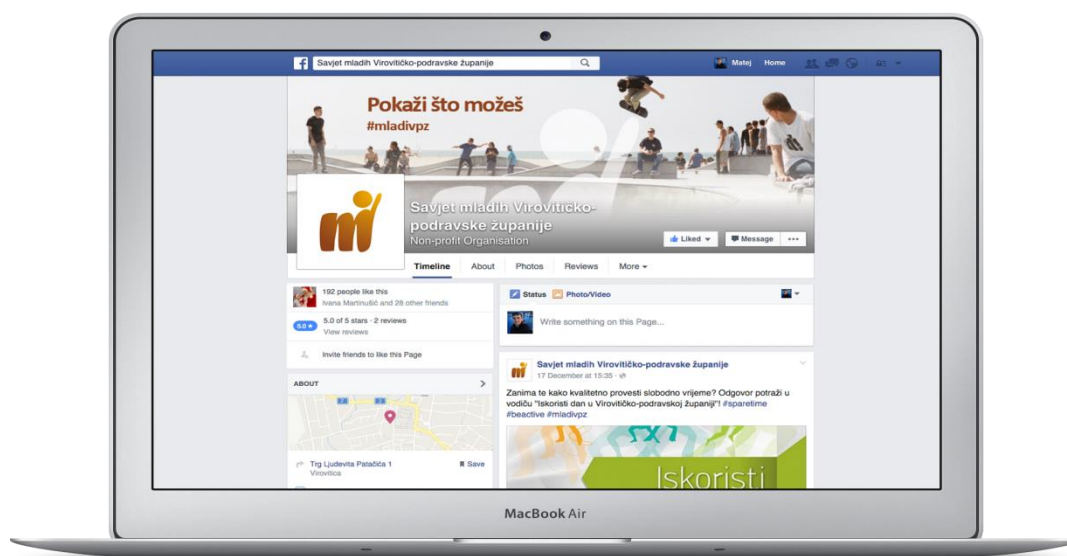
Savjet mladih Virovitičko-podravske županije

Matej Home

Pokaži što možeš
#mladivpz

Savjet mladih Virovitičko-podravske županije
Non-profit Organisation

Liked Message •••

Timeline About Photos Reviews More

192 people like this
Ivana Martinušić and 29 other friends

5.0
5.0 of 5 stars · 2 reviews
View reviews

Invite friends to like this Page

ABOUT

Trg Ljudevita Patačića 1
Virovitica

Save

Status Photo/Video

Write something on this Page...

Savjet mladih Virovitičko-podravske županije
17 December at 15:35

Zanima te kako kvalitetno provesti slobodno vrijeme? Odgovor potraži u vodiču "Iskoristi dan u Virovitičko-podravskoj županiji"! #sparetime #beactive #mladivpz

Iskoristi

MacBook Air